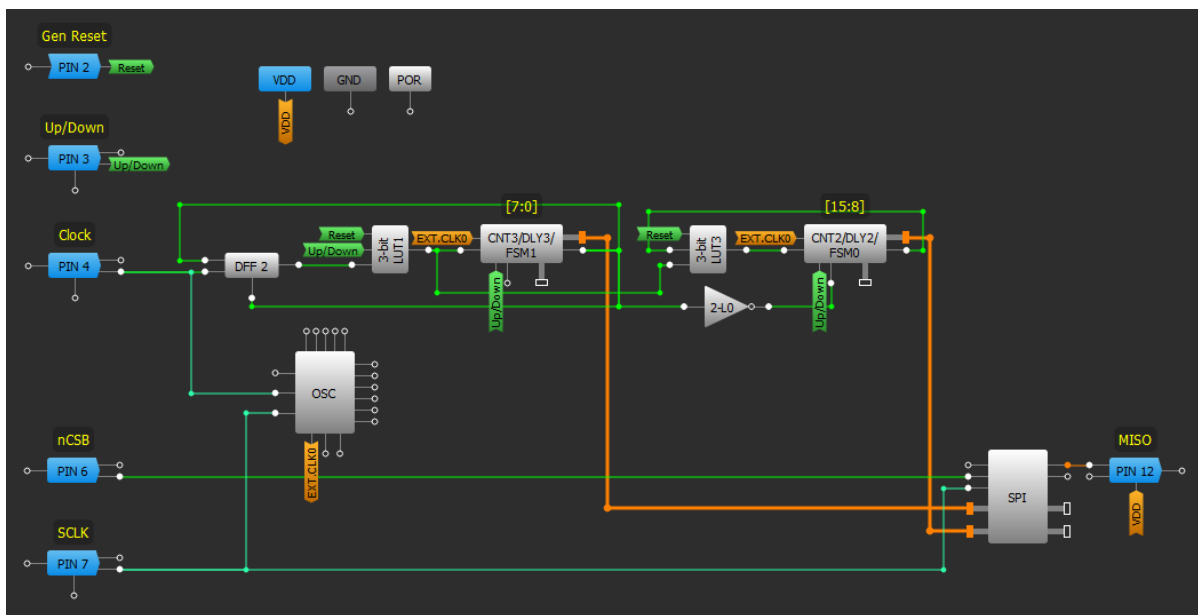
Gen Reset
PIN 2
Reset
VDD
VDD
GND
POR
Up/Down
PIN 3
Up/Down
[7:0]
[15:8]
Clock
PIN 4
DFF 2
Reset
Up/Down
3-bit LUT1
EXT.CLK0
CNT3/DLY3/ FSM1
Up/Down
Reset
3-bit LUT3
EXT.CLK0
CNT2/DLY2/ FSM0
Up/Down
2-L0
OSC
EXT.CLK0
nCSB
PIN 6
MISO
PIN 12
VDD
SPI
SCLK
PIN 7